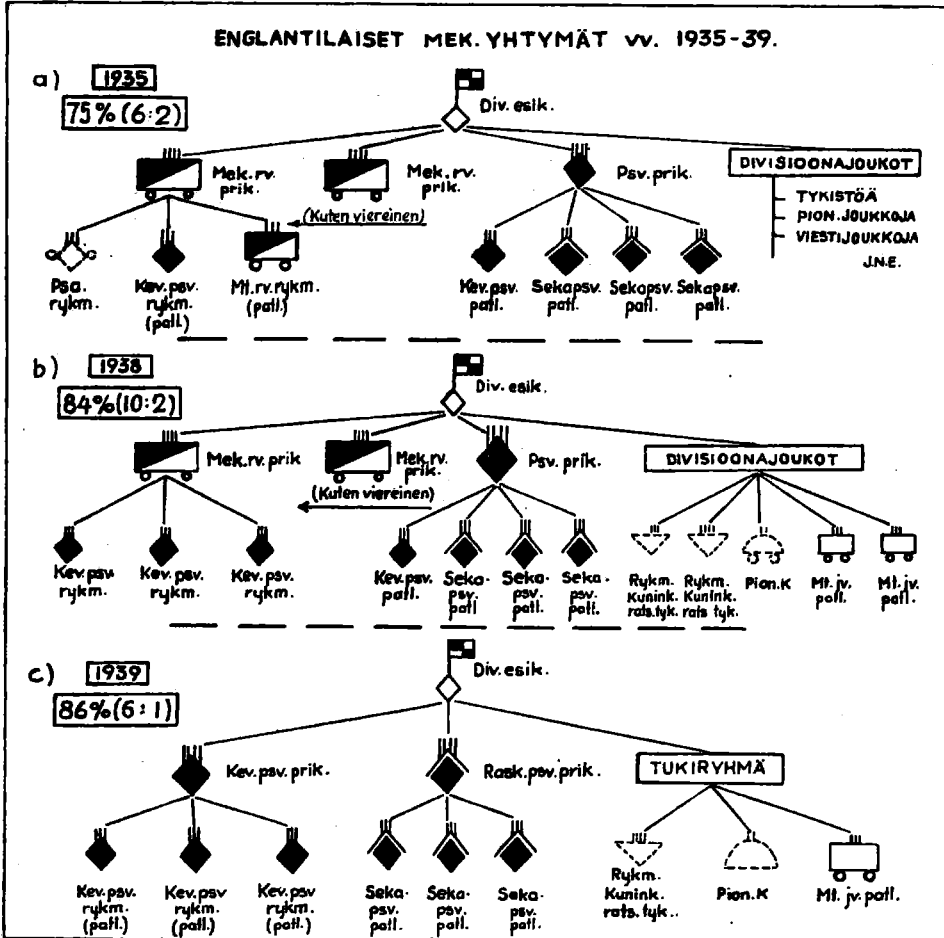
ENGLANTILAISET MEK. YHTYMÄT vv. 1935-39.

a) 1935

75% (6:2)

Div. esik.

Mek. rv. prik.

Mek. rv. prik.

Psv. prik.

DIVISIOONAJOUKOT

TYKISTÖÄ

PION. JOUKKOJA

VIESTIJOUKKOJA

J.N.E.

(Kuten viereinen)

Psa. rykm.

Kev. psv. rykm. (patl.)

Mt. rv. rykm. (patl.)

Kev. psv. patl.

Sekapsv. patl.

Sekapsv. patl.

Sekapsv. patl.

b) 1938

84% (10:2)

Div. esik.

Mek. rv. prik

Mek. rv. prik.

(Kuten viereinen)

Psv. prik.

DIVISIOONAJOUKOT

Kev. psv. rykm.

Kev. psv. rykm.

Kev. psv. rykm.

Kev. psv. patl.

Seka-psv. patl

Seka-psv. patl.

Seka-psv. patl.

Rykm. Kunink. rats. tyk.

Rykm. Kunink. rats tyk.

Pion. K

Mt. jv. patl.

Mt. jv. patl.

c) 1939

86% (6:1)

Div. esik.

Kev. psv. prik.

Rask. psv. prik.

TUKIRYHMÄ

Kev. psv. rykm. (patl.)

Kev. psv rykm. (patl.)

Kev. psv rykm. (patl.)

Seka-psv. patl.

Seka-psv. patl.

Seka-psv. patl.

Rykm. Kunink. rats. tyk..

Pion. K

Mt. jv. patl.